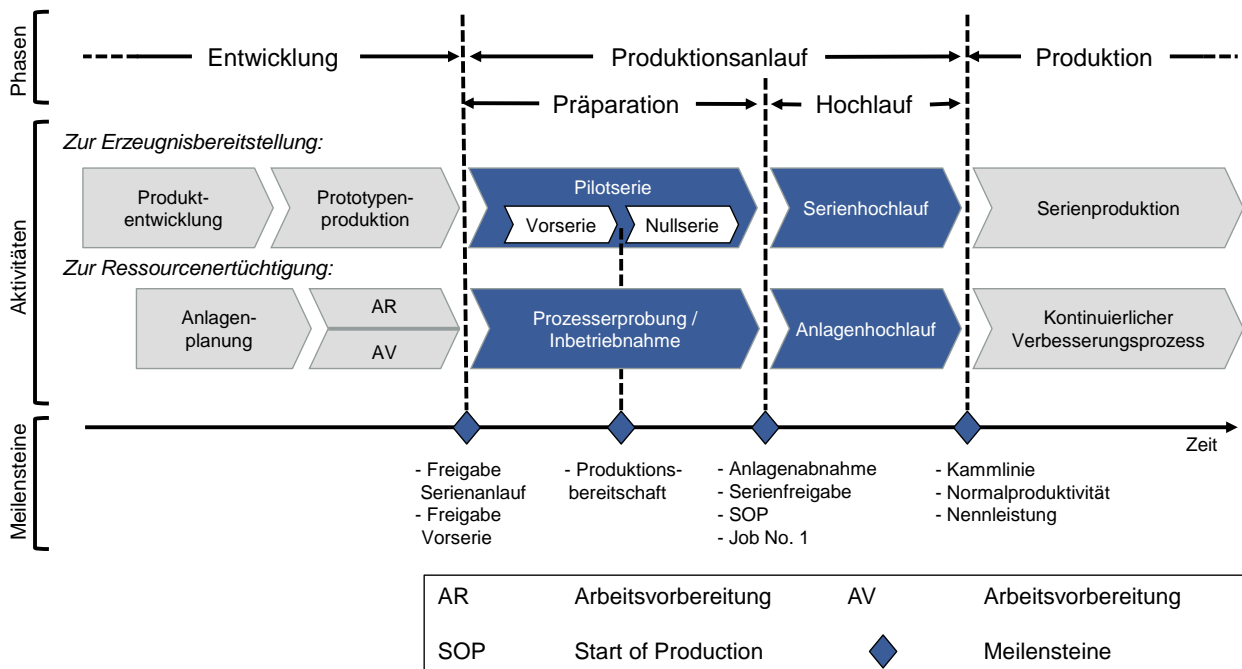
Phasen

Entwicklung

Produktionsanlauf

Produktion

Präparation

Hochlauf

Aktivitäten

Zur Erzeugnisbereitstellung:

Produktentwicklung

Prototypenproduktion

Pilotserie

Vorserie

Nullserie

Serienhochlauf

Serienproduktion

Zur Ressourcenertüchtigung:

Anlagenplanung

AR

AV

Prozesserprobung / Inbetriebnahme

Anlagenhochlauf

Kontinuierlicher Verbesserungsprozess

Meilensteine

Zeit

- Freigabe Serienanlauf
- Freigabe Vorserie

- Produktionsbereitschaft

- Anlagenabnahme
- Serienfreigabe
- SOP
- Job No. 1

- Kammlinie
- Normalproduktivität
- Nennleistung

| AR | Arbeitsvorbereitung | AV | Arbeitsvorbereitung |
|---|---|---|---|
| SOP | Start of Production | | Meilensteine |